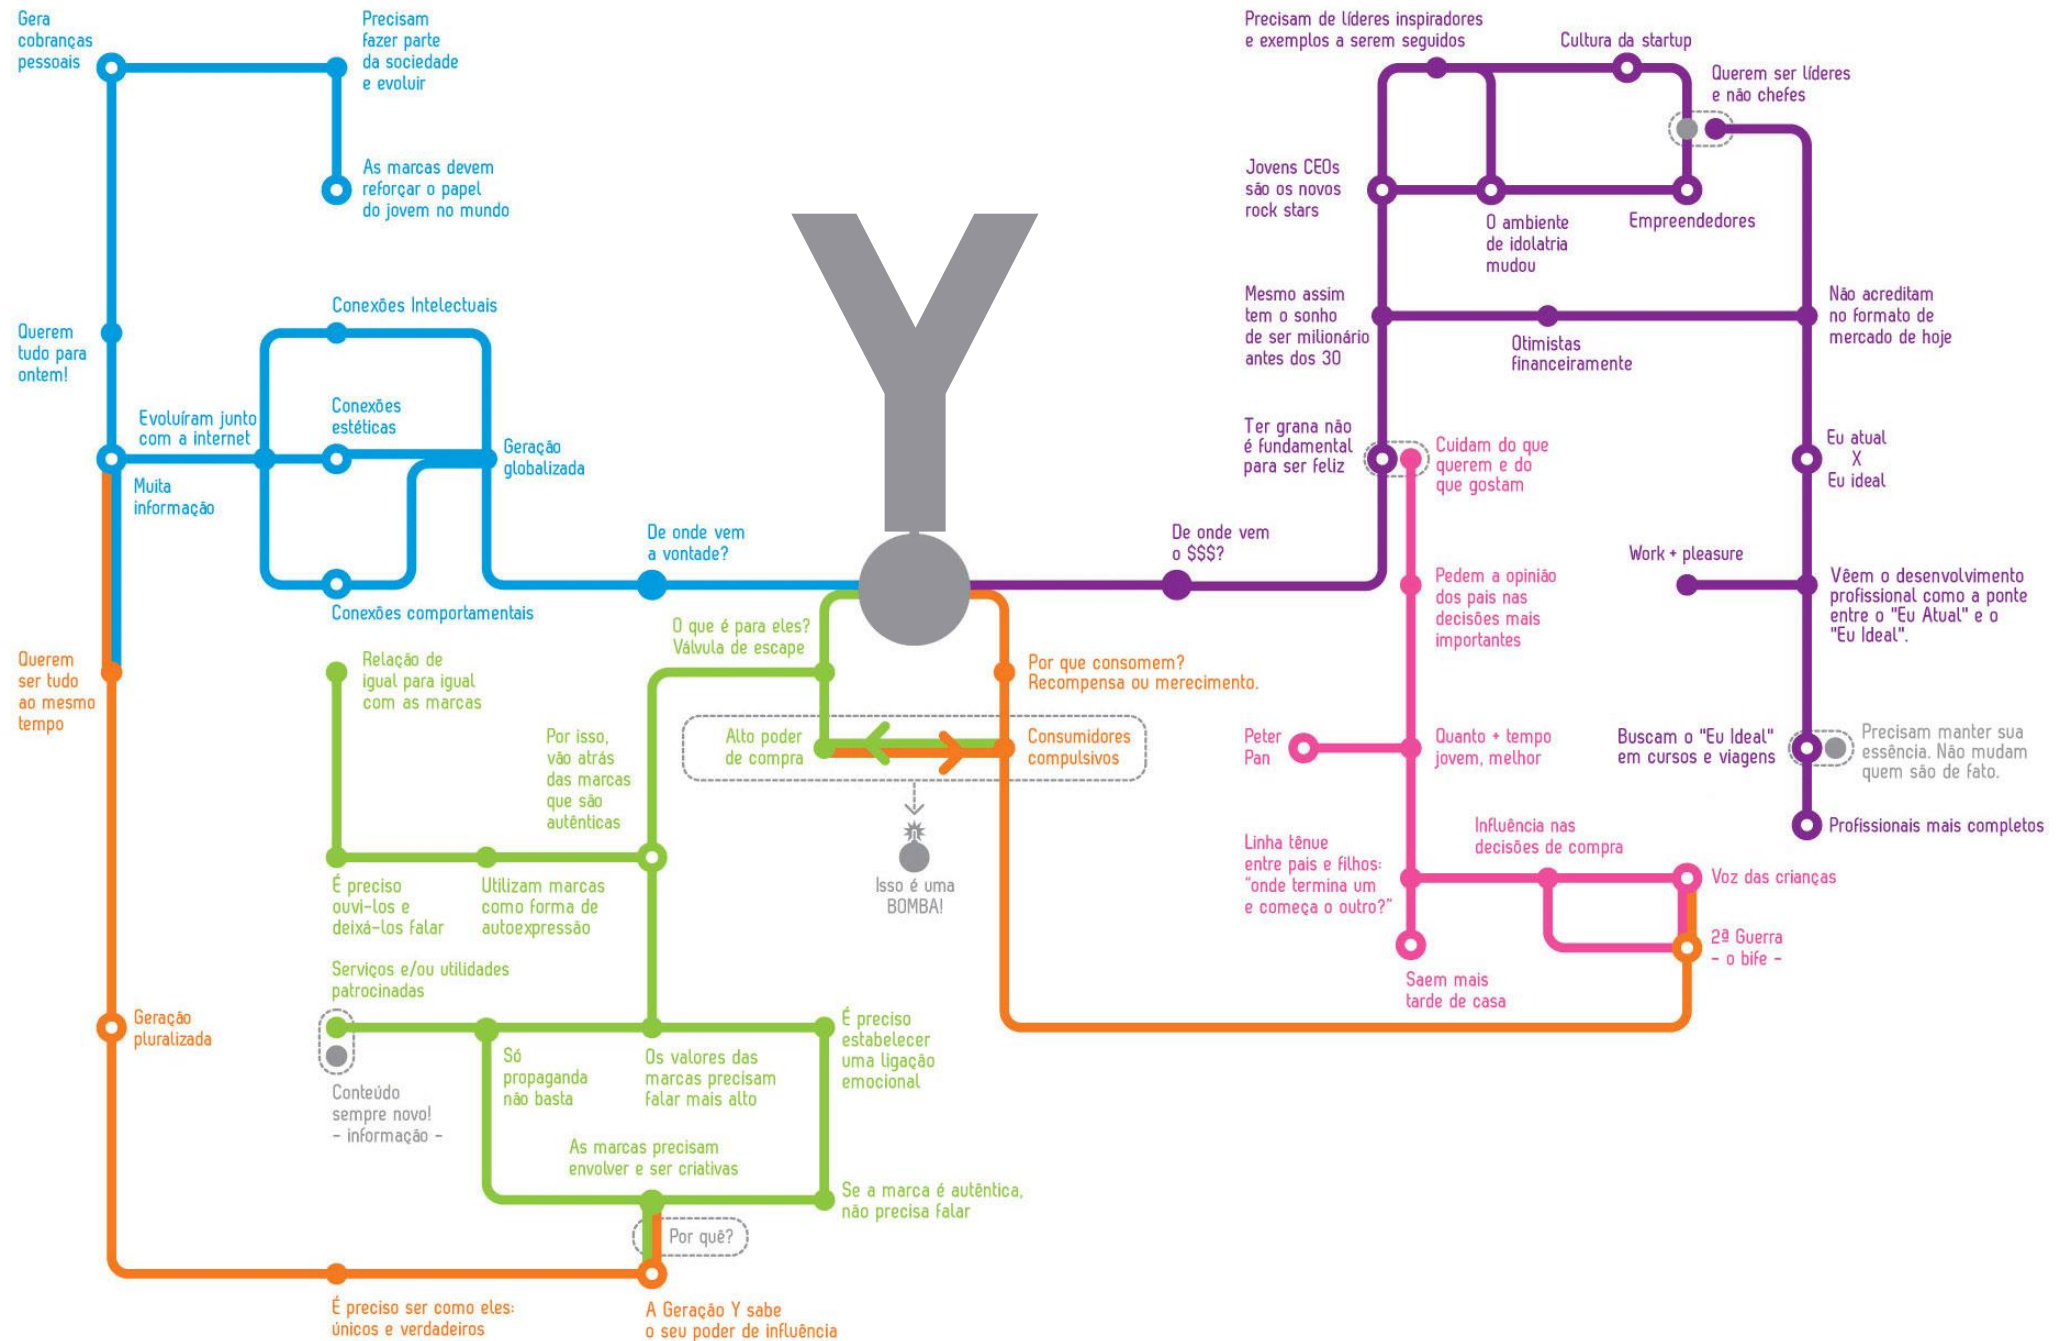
Gera cobranças pessoais

Precisam fazer parte da sociedade e evoluir

As marcas devem reforçar o papel do jovem no mundo

Querem tudo para ontem!

Conexões Intelectuais

Evoluíram junto com a internet

Conexões estéticas

Geração globalizada

Muita informação

Conexões comportamentais

De onde vem a vontade?

Y

Precisam de líderes inspiradores e exemplos a serem seguidos

Cultura da startup

Querem ser líderes e não chefes

Jovens CEOs são os novos rock stars

O ambiente de idolatria mudou

Empreendedores

Mesmo assim tem o sonho de ser milionário antes dos 30

Otimistas financeiramente

Não acreditam no formato de mercado de hoje

Ter grana não é fundamental para ser feliz

Cuidam do que querem e do que gostam

Eu atual X Eu ideal

De onde vem o $$$?

Work + pleasure

Pedem a opinião dos pais nas decisões mais importantes

Vêem o desenvolvimento profissional como a ponte entre o "Eu Atual" e o "Eu Ideal".

Querem ser tudo ao mesmo tempo

Relação de igual para igual com as marcas

O que é para eles? Válvula de escape

Por que consomem? Recompensa ou merecimento.

Por isso, vão atrás das marcas que são autênticas

Alto poder de compra

Consumidores compulsivos

Peter Pan

Quanto + tempo jovem, melhor

Buscam o "Eu Ideal" em cursos e viagens

Precisam manter sua essência. Não mudam quem são de fato.

Profissionais mais completos

Isso é uma BOMBA!

É preciso ouvi-los e deixá-los falar

Utilizam marcas como forma de autoexpressão

Linha tênue entre pais e filhos: "onde termina um e começa o outro?"

Influência nas decisões de compra

Voz das crianças

2ª Guerra – o bife –

Saem mais tarde de casa

Serviços e/ou utilidades patrocinadas

Geração pluralizada

É preciso estabelecer uma ligação emocional

Conteúdo sempre novo! – informação –

Só propaganda não basta

Os valores das marcas precisam falar mais alto

As marcas precisam envolver e ser criativas

Se a marca é autêntica, não precisa falar

Por quê?

É preciso ser como eles: únicos e verdadeiros

A Geração Y sabe o seu poder de influência